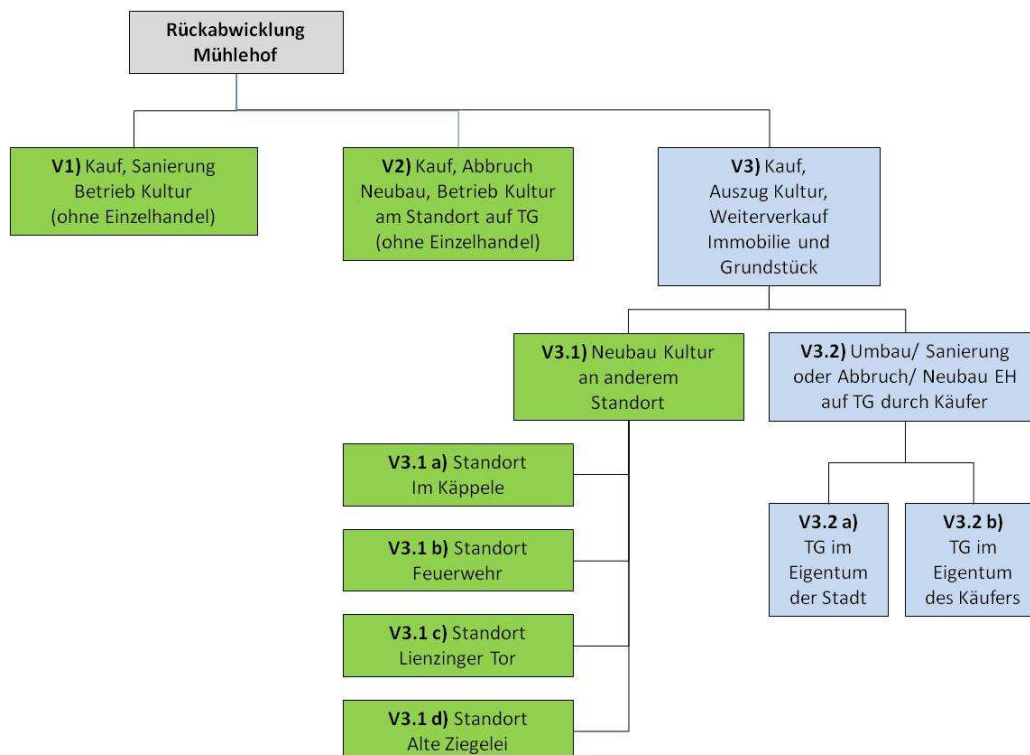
Rückabwicklung Mühlehof

V1) Kauf, Sanierung Betrieb Kultur (ohne Einzelhandel)

V2) Kauf, Abbruch Neubau, Betrieb Kultur am Standort auf TG (ohne Einzelhandel)

V3) Kauf, Auszug Kultur, Weiterverkauf Immobilie und Grundstück

V3.1) Neubau Kultur an anderem Standort

V3.2) Umbau/ Sanierung oder Abbruch/ Neubau EH auf TG durch Käufer

V3.1 a) Standort Im Käppele

V3.1 b) Standort Feuerwehr

V3.1 c) Standort Lienzinger Tor

V3.1 d) Standort Alte Ziegelei

V3.2 a) TG im Eigentum der Stadt

V3.2 b) TG im Eigentum des Käufers